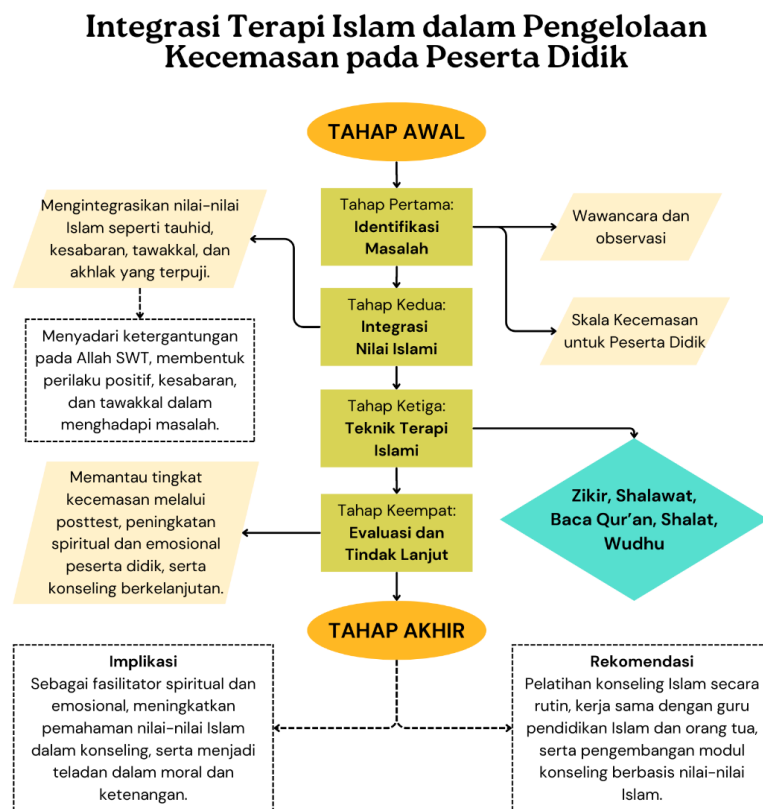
Integrasi Terapi Islam dalam Pengelolaan Kecemasan pada Peserta Didik

TAHAP AWAL

Mengintegrasikan nilai-nilai Islam seperti tauhid, kesabaran, tawakkal, dan akhlak yang terpuji.

Tahap Pertama: Identifikasi Masalah

Wawancara dan observasi

Menyadari ketergantungan pada Allah SWT, membentuk perilaku positif, kesabaran, dan tawakkal dalam menghadapi masalah.

Tahap Kedua: Integrasi Nilai Islami

Skala Kecemasan untuk Peserta Didik

Tahap Ketiga: Teknik Terapi Islami

Memantau tingkat kecemasan melalui posttest, peningkatan spiritual dan emosional peserta didik, serta konseling berkelanjutan.

Tahap Keempat: Evaluasi dan Tindak Lanjut

Zikir, Shalawat, Baca Qur'an, Shalat, Wudhu

TAHAP AKHIR

Implikasi
Sebagai fasilitator spiritual dan emosional, meningkatkan pemahaman nilai-nilai Islam dalam konseling, serta menjadi teladan dalam moral dan ketenangan.

Rekomendasi
Pelatihan konseling Islam secara rutin, kerja sama dengan guru pendidikan Islam dan orang tua, serta pengembangan modul konseling berbasis nilai-nilai Islam.